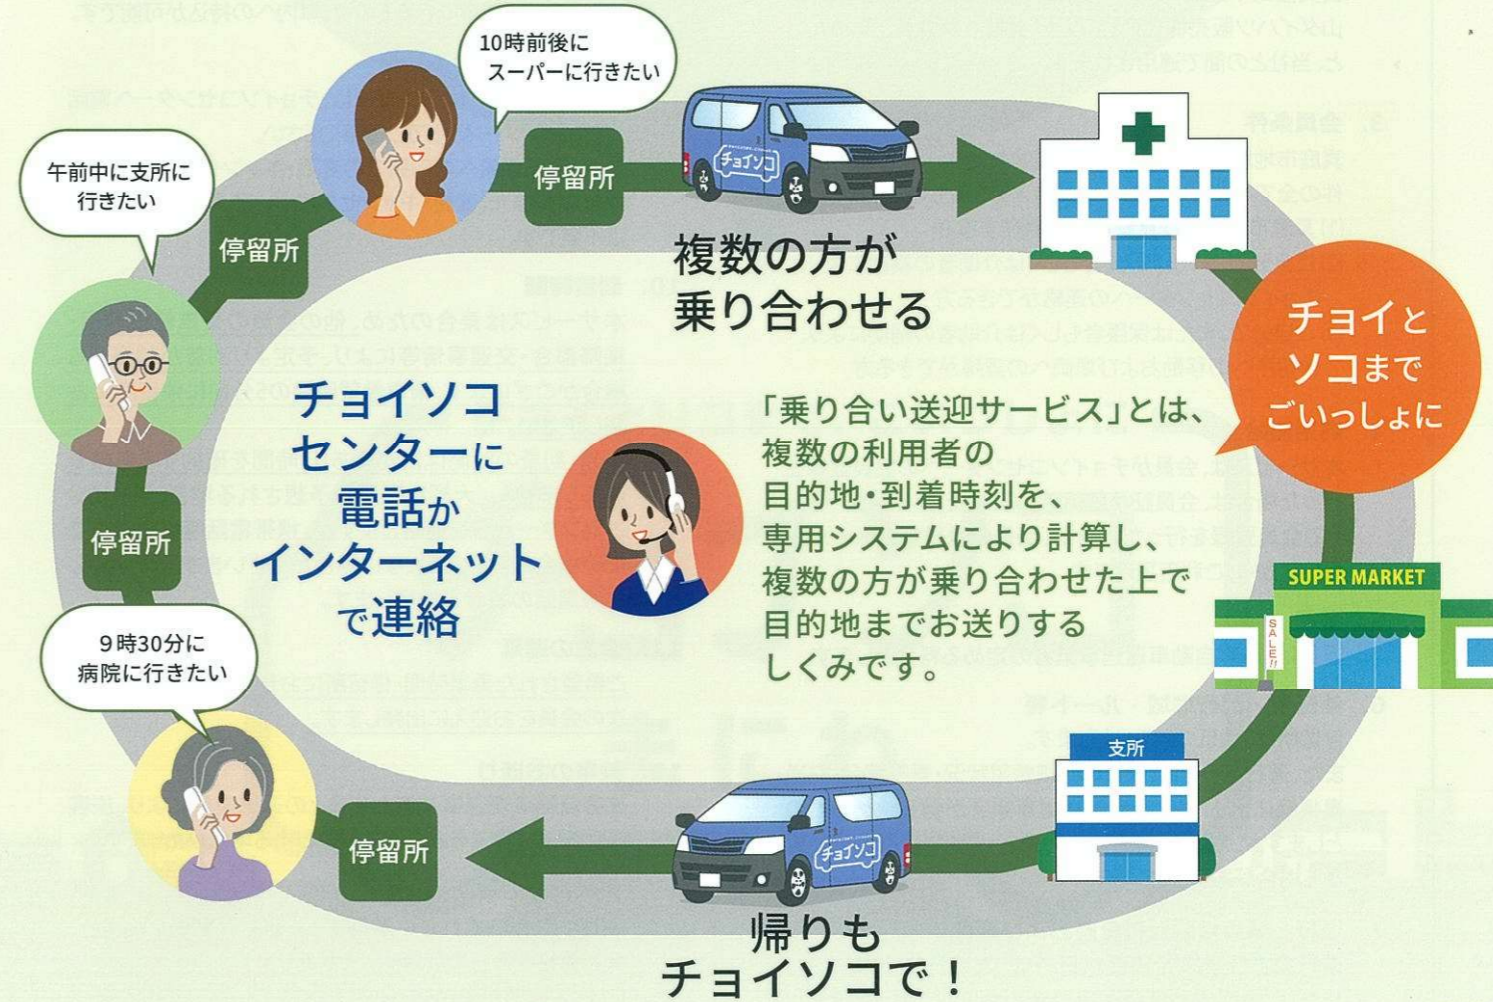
10時前後に
スーパーに行きたい

午前中に支所に
行きたい

停留所

停留所

複数の方が
乗り合わせる

チョイと
ソコまで
ごいっしょに

チョイソコ
センターに
電話か
インターネット
で連絡

「乗り合い送迎サービス」とは、複数の利用者の目的地・到着時刻を、専用システムにより計算し、複数の方が乗り合わせた上で目的地までお送りするしくみです。

停留所

SUPER MARKET

SALE!!

9時30分に
病院に行きたい

支所

停留所

帰りも
チョイソコで！

チョイソコ

チョイソコ